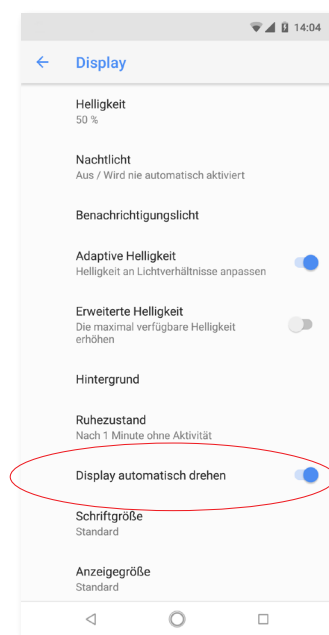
14:04

Display

Helligkeit
50 %

Nachtlicht
Aus / Wird nie automatisch aktiviert

Benachrichtigungslicht

Adaptive Helligkeit
Helligkeit an Lichtverhältnisse anpassen

Erweiterte Helligkeit
Die maximal verfügbare Helligkeit erhöhen

Hintergrund

Ruhezustand
Nach 1 Minute ohne Aktivität

Display automatisch drehen

Schriftgröße
Standard

Anzeigegröße
Standard